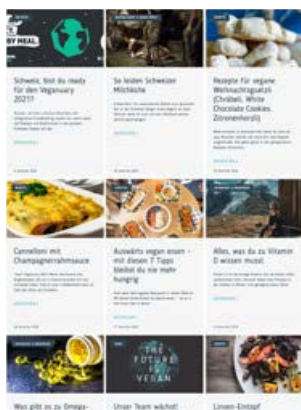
BY MEAL

Schweiz, bist du ready für den Veganuary 2021?

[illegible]

So leiden Schweizer Milchkühe

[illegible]

Rezepte für vegane Weihnachtsguetzli (Chräbeli, White Chocolate Cookies, Zitronenherzli)

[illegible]

Cannelloni mit Champagnerrahmsauce

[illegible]

Auswärts vegan essen – mit diesen 7 Tipps bleibst du nie mehr hungrig

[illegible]

Alles, was du zu Vitamin D wissen musst

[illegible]

THE FUTURE IS VEGAN

Was gibt es zu Omega-

Unser Team wächst!

Linsen-Eintopf